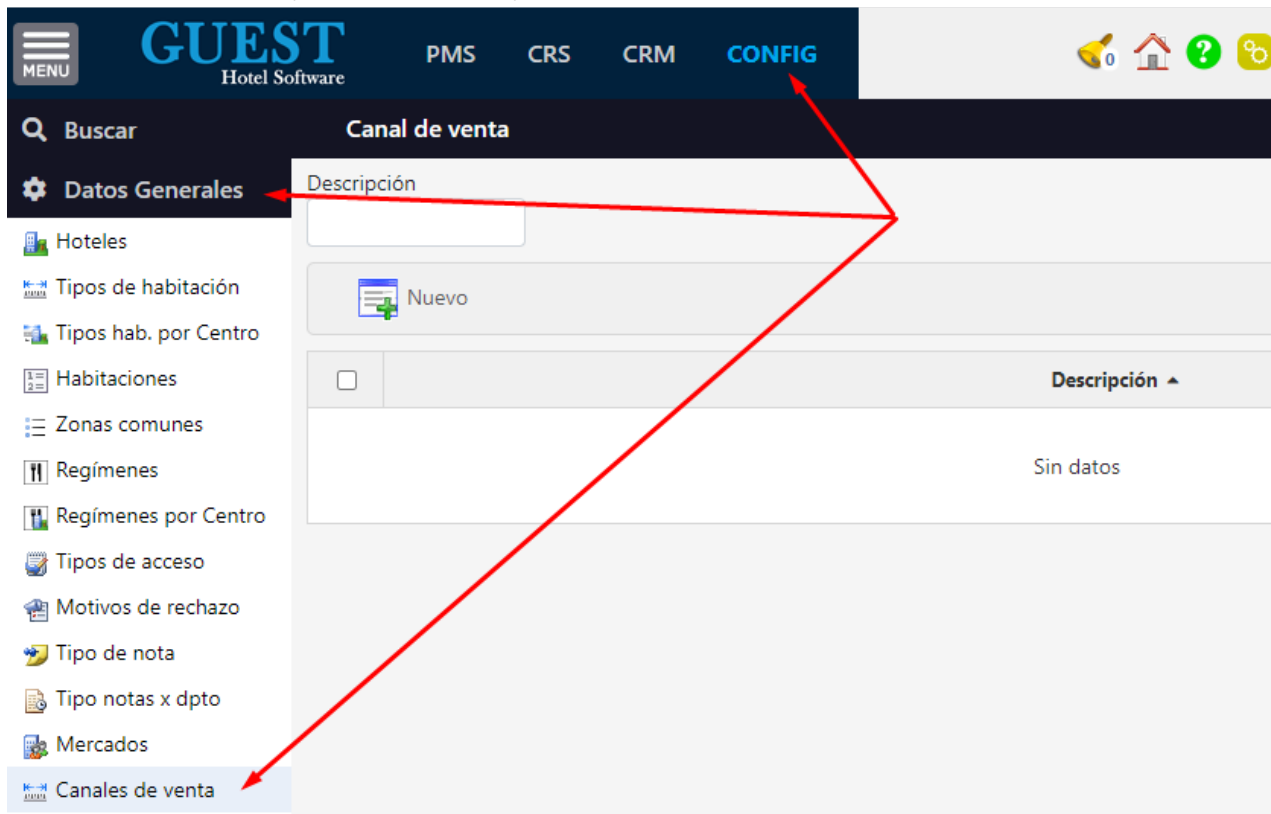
MENU
GUEST
Hotel Software
PMS
CRS
CRM
CONFIG
0

Buscar
Datos Generales
Hoteles
Tipos de habitación
Tipos hab. por Centro
Habitaciones
Zonas comunes
Regímenes
Regímenes por Centro
Tipos de acceso
Motivos de rechazo
Tipo de nota
Tipo notas x dpto
Mercados
Canales de venta

Canal de venta
Descripción
Nuevo

| | Descripción ▲ |
|---|---|
| | Sin datos |